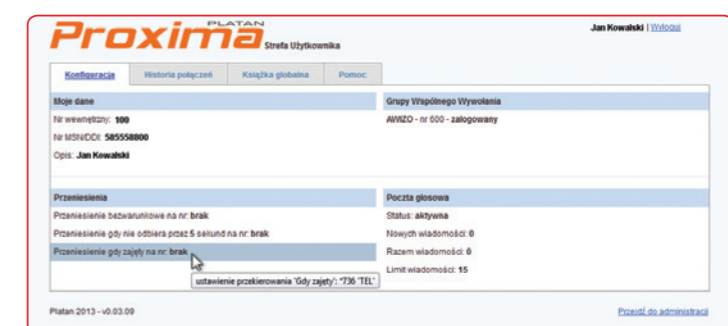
Proxima PLATAN Strefa Użytkownika

Jan Kowalski | Wyloguj

Konfiguracja | Historia połączeń | Książka globalna | Pomoc

Moje dane

Nr wewnętrzny: 100

Nr MSN/DDI: 585558800

Opis: Jan Kowalski

Grupy Wspólnego Wywołania

AWIZO - nr 600 - zalogowany

Przeniesienia

Przeniesienie bezwarunkowe na nr: brak

Przeniesienie gdy nie odbiera przez 5 sekund na nr: brak

Przeniesienie gdy zajęty na nr: brak

ustawienie przekierowania 'Gdy zajęty': "736 TEL"

Poczta głosowa

Status: aktywna

Nowych wiadomości: 0

Razem wiadomości: 0

Limit wiadomości: 15

Platan 2013 - v0.03.09

Przejdź do administracji